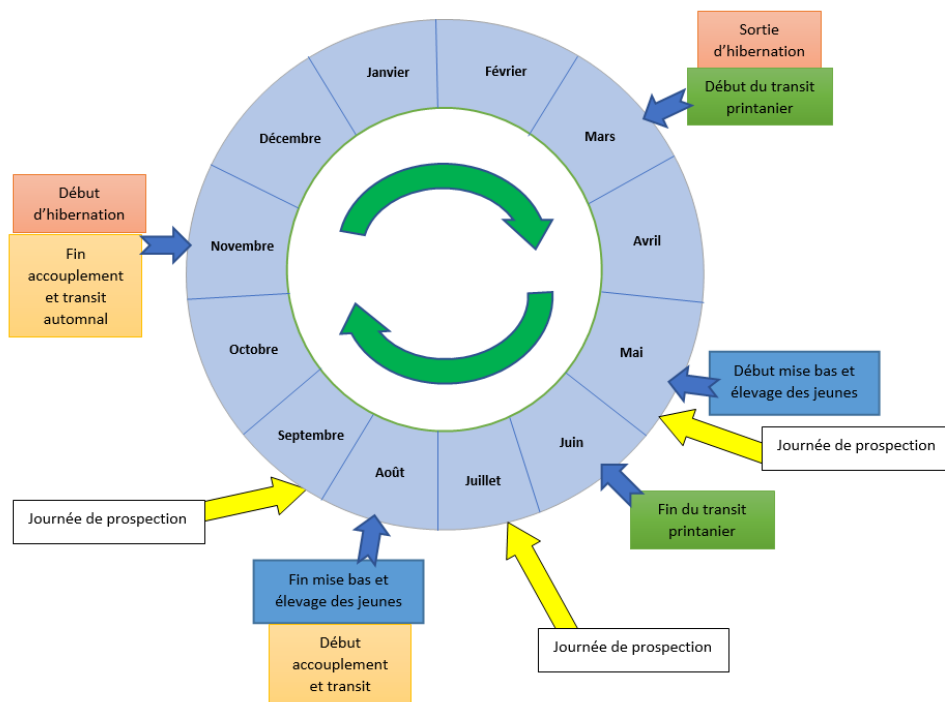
Sortie d'hibernation

Début du transit printanier

Janvier

Février

Mars

Avril

Mai

Juin

Juillet

Août

Septembre

Octobre

Novembre

Décembre

Début d'hibernation

Fin accouplement et transit automnal

Début mise bas et élevage des jeunes

Journée de prospection

Fin du transit printanier

Journée de prospection

Fin mise bas et élevage des jeunes

Début accouplement et transit

Journée de prospection